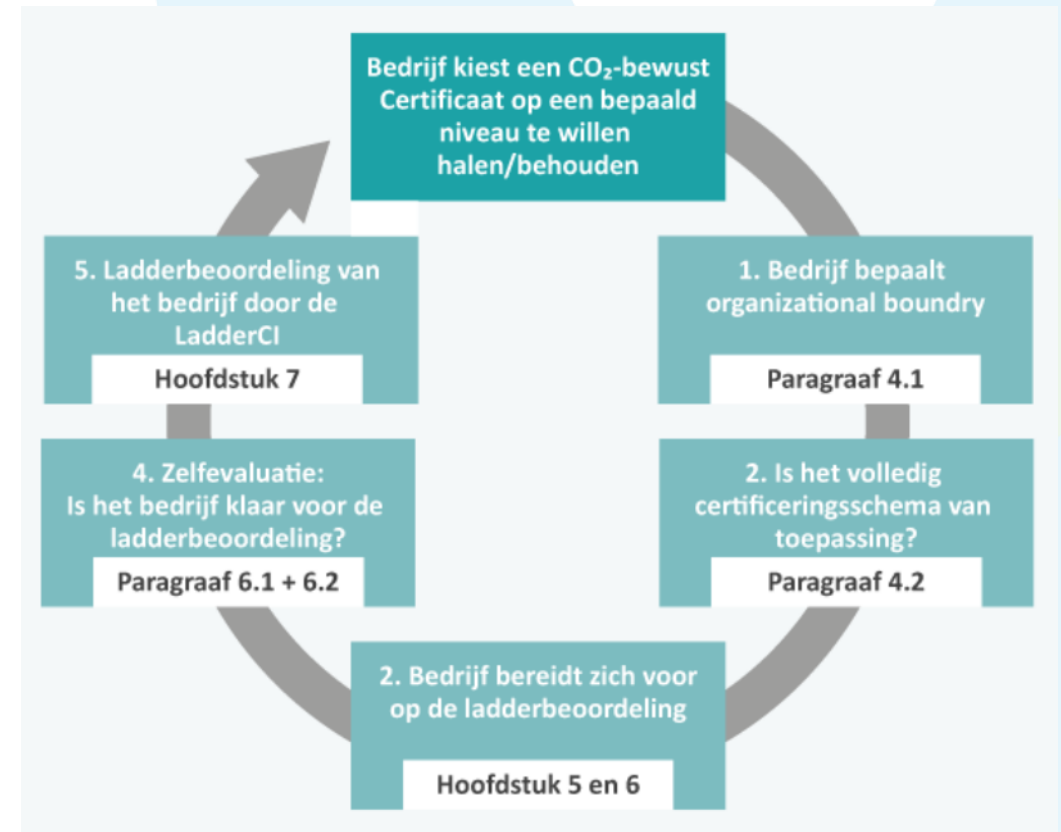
Bedrijf kiest een $CO_2$-bewust Certificaat op een bepaald niveau te willen halen/behouden

1. Bedrijf bepaalt organizational boundry

Paragraaf 4.1

2. Is het volledig certificeringsschema van toepassing?

Paragraaf 4.2

2. Bedrijf bereidt zich voor op de ladderbeoordeling

Hoofdstuk 5 en 6

4. Zelfevaluatie: Is het bedrijf klaar voor de ladderbeoordeling?

Paragraaf 6.1 + 6.2

5. Ladderbeoordeling van het bedrijf door de LadderCI

Hoofdstuk 7